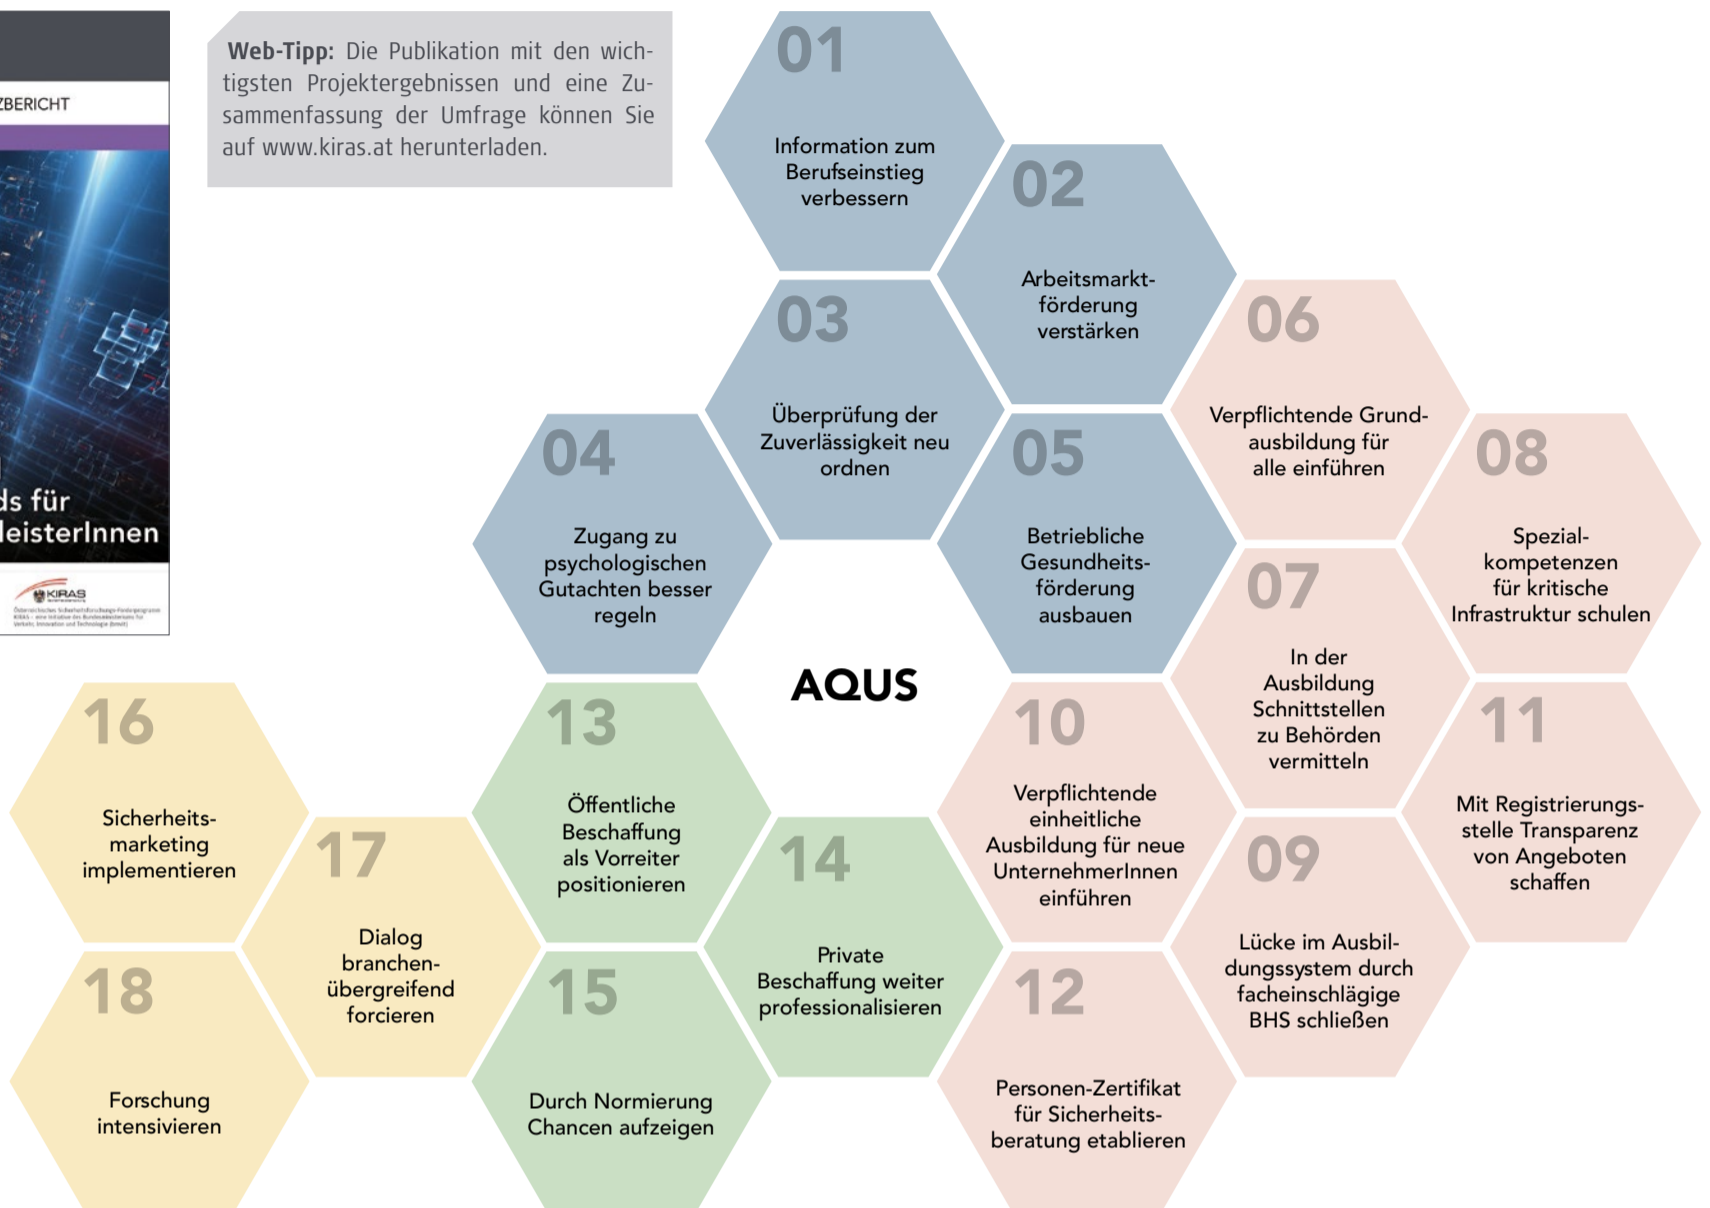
ZBERICHT

ds für
leisterInnen

KIRAS

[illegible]

**Web-Tipp:** Die Publikation mit den wichtigsten Projektergebnissen und eine Zusammenfassung der Umfrage können Sie auf www.kiras.at herunterladen.

01
Information zum Berufseinstieg verbessern

02
Arbeitsmarkt-förderung verstärken

03
Überprüfung der Zuverlässigkeit neu ordnen

04
Zugang zu psychologischen Gutachten besser regeln

05
Betriebliche Gesundheits-förderung ausbauen

06
Verpflichtende Grund-ausbildung für alle einführen

07
In der Ausbildung Schnittstellen zu Behörden vermitteln

08
Spezial-kompetenzen für kritische Infrastruktur schulen

AQUS

16
Sicherheits-marketing implementieren

13
Öffentliche Beschaffung als Vorreiter positionieren

10
Verpflichtende einheitliche Ausbildung für neue UnternehmerInnen einführen

11
Mit Registrierungs-stelle Transparenz von Angeboten schaffen

17
Dialog branchen-übergreifend forcieren

14
Private Beschaffung weiter professionalisieren

09
Lücke im Ausbildungssystem durch facheinschlägige BHS schließen

18
Forschung intensivieren

15
Durch Normierung Chancen aufzeigen

12
Personen-Zertifikat für Sicherheits-beratung etablieren